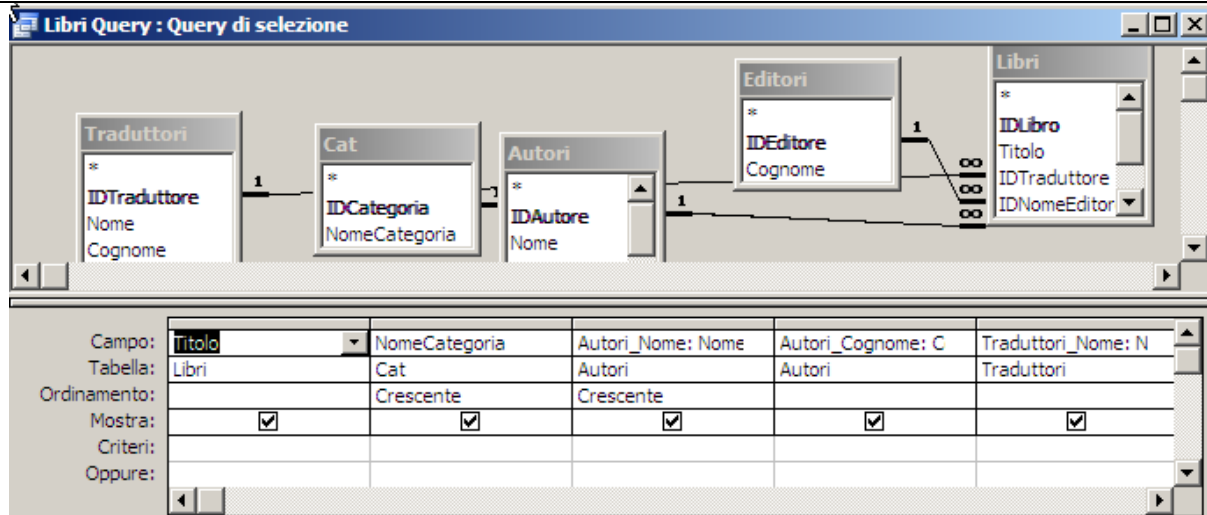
Libri Query : Query di selezione

Traduttori
*
IDTraduttore
Nome
Cognome

1

Cat
*
IDCategoria
NomeCategoria

Autori
*
IDAutore
Nome

1

Editori
*
IDEditore
Cognome

1

Libri
*
IDLibro
Titolo
IDTraduttore
IDNomeEditor

∞
∞
∞

| Campo: | Titolo | NomeCategoria | Autori_Nome: Nome | Autori_Cognome: C | Traduttori_Nome: N |
|---|---|---|---|---|---|
| Tabella: | Libri | Cat | Autori | Autori | Traduttori |
| Ordinamento: | | Crescente | Crescente | | |
| Mostra: | ☑ | ☑ | ☑ | ☑ | ☑ |
| Criteri: | | | | | |
| Oppure: | | | | | |